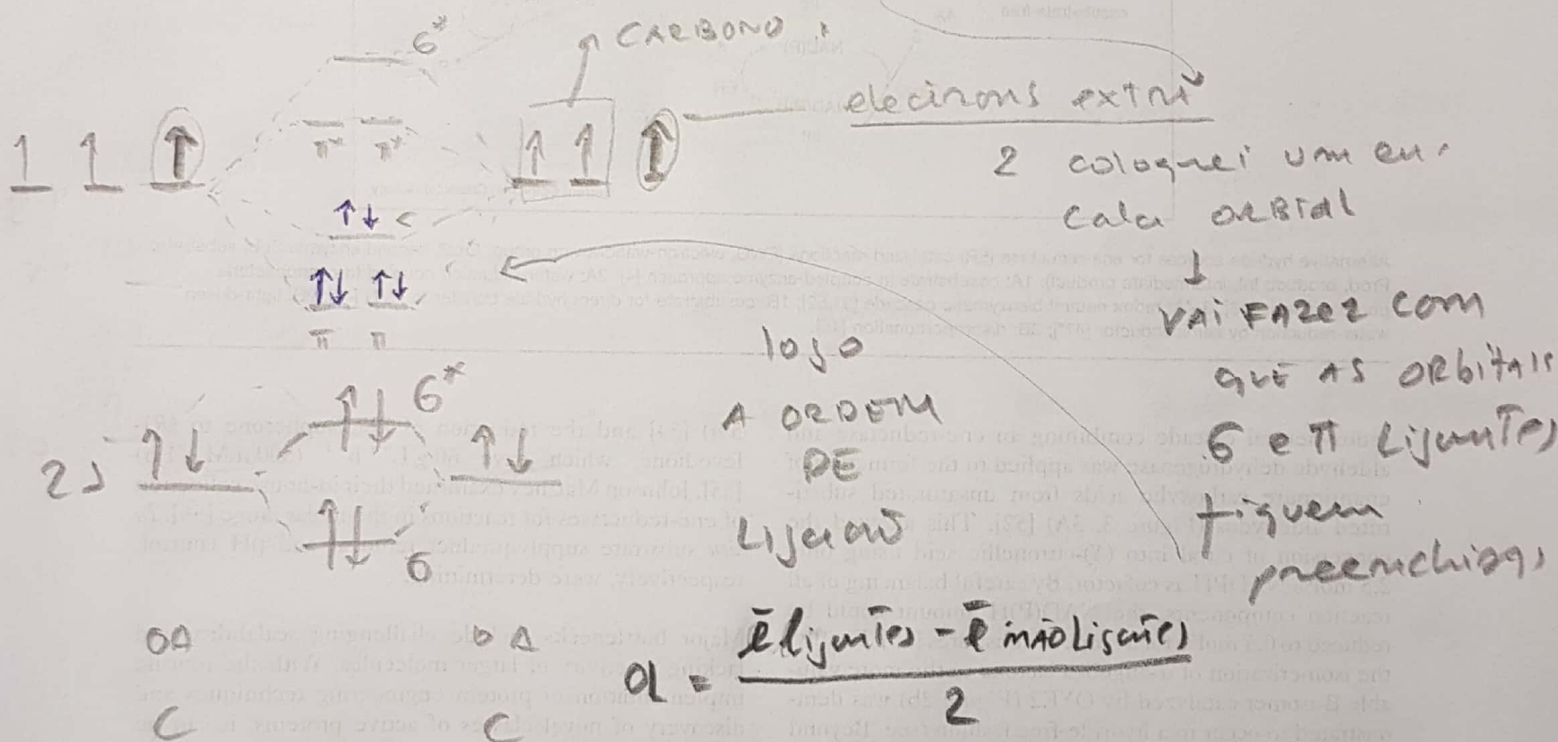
CARBONO

$6^*$

$\pi^*$ $\pi^*$

$\uparrow\downarrow$ $6$

$\uparrow\downarrow$ $\uparrow\downarrow$

$\pi$ $\pi$

electrons extra

2 coloquei um em cada orbital

↓

vai fazer com que as orbitais $6$ e $\pi$ ligantes fiquem preenchidas

logo a ordem de ligação

$6^*$

2s

$6$

OA

OA

C

C

$OL = \frac{\bar{e} \text{ ligantes} - \bar{e} \text{ não ligantes}}{2}$